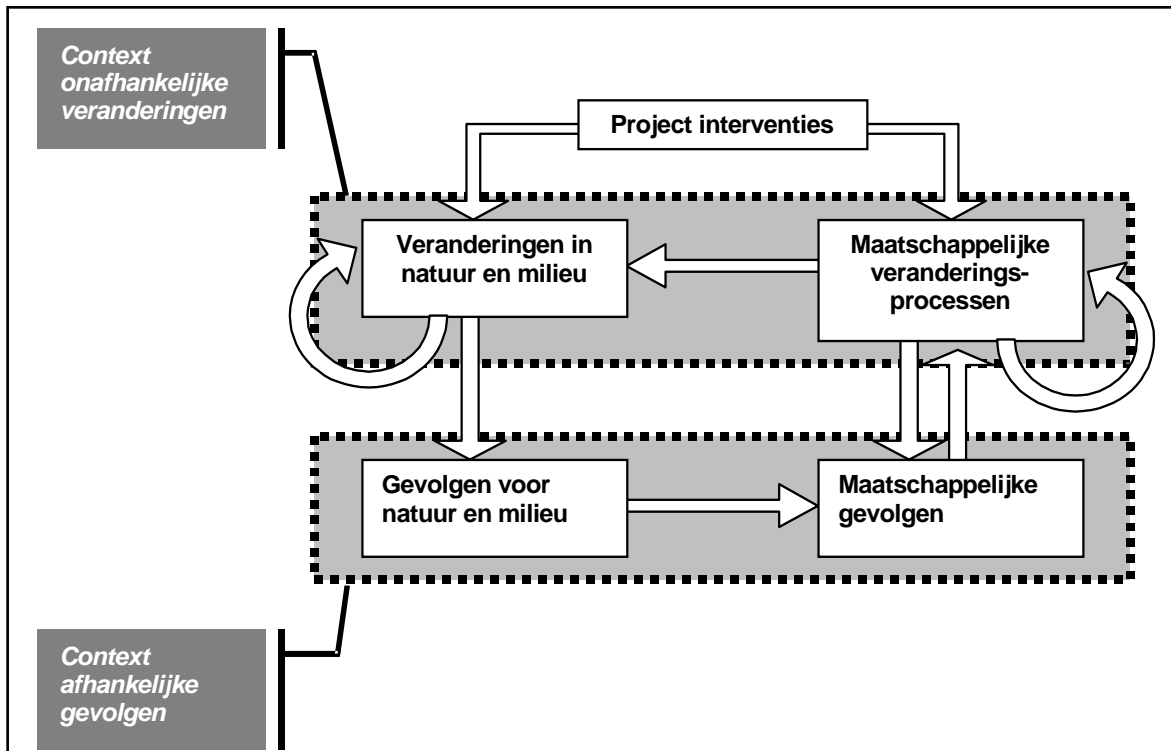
Context onafhankelijke veranderingen

Project interventies

Veranderingen in natuur en milieu

Maatschappelijke veranderingsprocessen

Gevolgen voor natuur en milieu

Maatschappelijke gevolgen

Context afhankelijke gevolgen